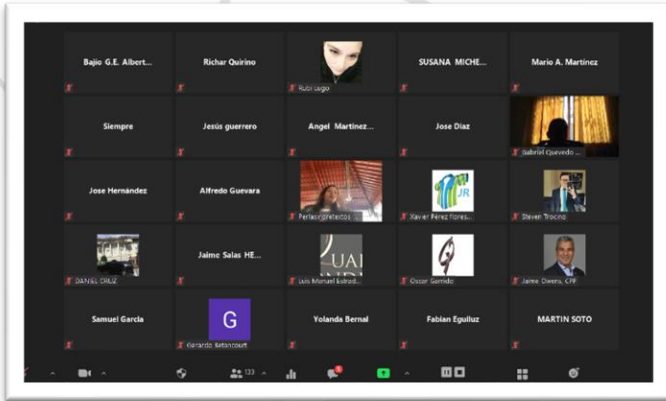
Bajio G.E. Albert...

Richar Quirino

Rubi Lugo

SUSANA MICHE...

Mario A. Martínez

Siempre

Jesús guerrero

Angel Martinez...

Jose Diaz

Gabriel Quevedo ...

Jose Hernández

Alfredo Guevara

Perlas preciosas ...

JR

Xavier Pérez Flores...

Steven Trocino

DANIEL CRUZ

Jaime Salas HE...

UAI

Luis Manuel Estrad...

Oscar Garrido

Jaime Owens, CPP

Samuel Garcia

G

Gerardo Betancourt

Yolanda Bernal

Fabian Eguiluz

MARTIN SOTO

133